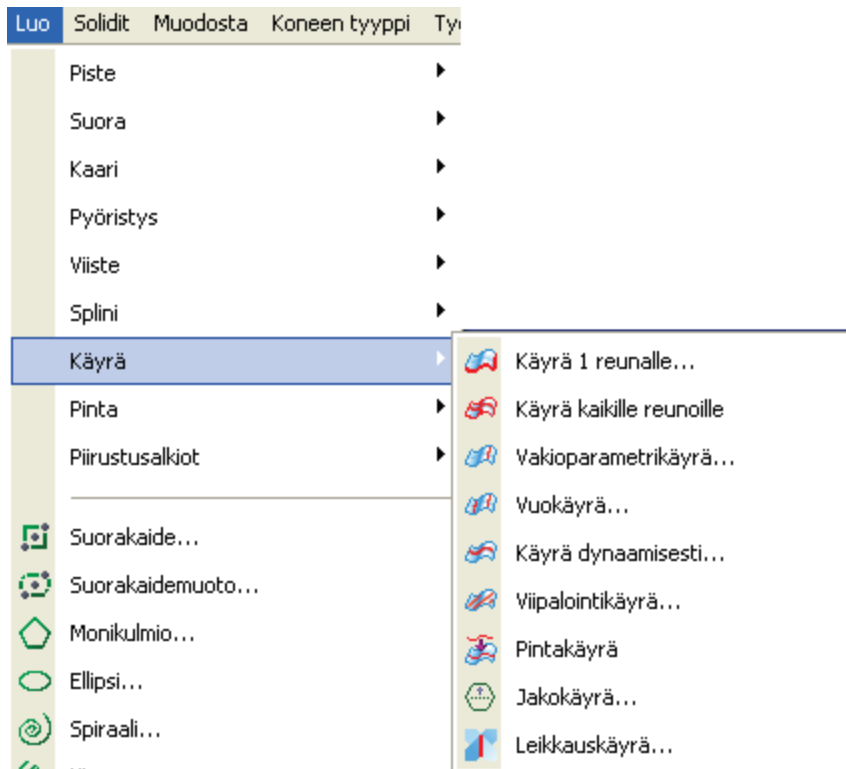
Luo Solidit Muodosta Koneen tyyppi Ty

Piste
Suora
Kaari
Pyöristys
Viiste
Splini
Käyrä
Pinta
Piirustusalkiot
Suorakaide...
Suorakaidemuoto...
Monikulmio...
Ellipsi...
Spiraali...

Käyrä 1 reunalle...
Käyrä kaikille reunoille
Vakioparametrikäyrä...
Vuokäyrä...
Käyrä dynaamisesti...
Viipalointikäyrä...
Pintakäyrä
Jakokäyrä...
Leikkauskäyrä...